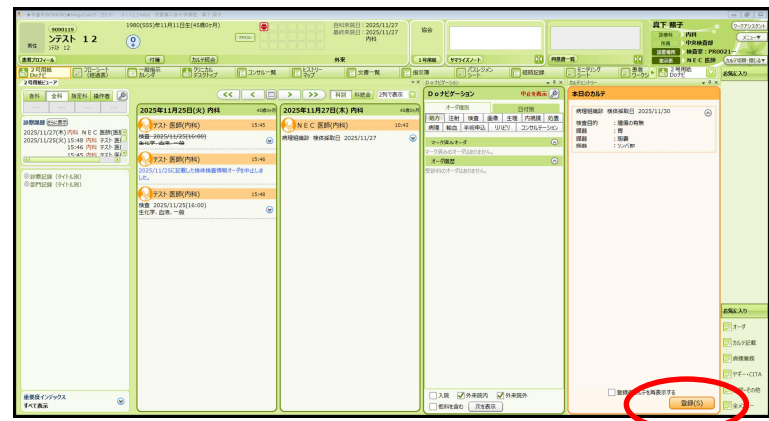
9090119
テスト 12
1980(S55)年11月11日生(45歳0ヶ月)
前回来院日：2025/11/27
最終来院日：2025/11/27
内科
外来
協会
真下 順子
内科
中央検査部
検査室：PR0021
NEC 医師
ワークアシスタント
メニュー

2025年11月25日(火) 内科
テスト 医師(内科) 15:45
検査 2025/11/25(16:00)
テスト 医師(内科) 15:46
2025/11/25に記載した検体検査情報オーダを中止しました。
テスト 医師(内科) 15:49
検査 2025/11/25(16:00)
生化学、血液、一般

2025年11月27日(木) 内科
NEC 医師(内科) 10:43
病理組織診 検体採取日 2025/11/27

Doナビゲーション
中止を表示
オーダ種別
日付別
処方 注射 検査 画像 生理 内視鏡 処置
病理 輸血 手術申込 リハビリ コンサルテーション
マーク済みオーダ
オーダ履歴

本日のカルテ
病理組織診 検体採取日 2025/11/30
検査目的 ：腫瘍の有無
臓器 ：胃
臓器 ：胎盤
臓器 ：リンパ節

診療履歴
2025/11/27(木) 内科 NEC 医師
2025/11/25(火) 15:48 内科 テスト 医師
15:46 内科 テスト 医師
15:45 内科 テスト 医師

診察記録(タイトル別)
部門記録(タイトル別)
重要度インデックス
すべて表示

お気に入り
オーダ
カルテ記載
病棟業務
サマリ・CITA
その他
登録(S)